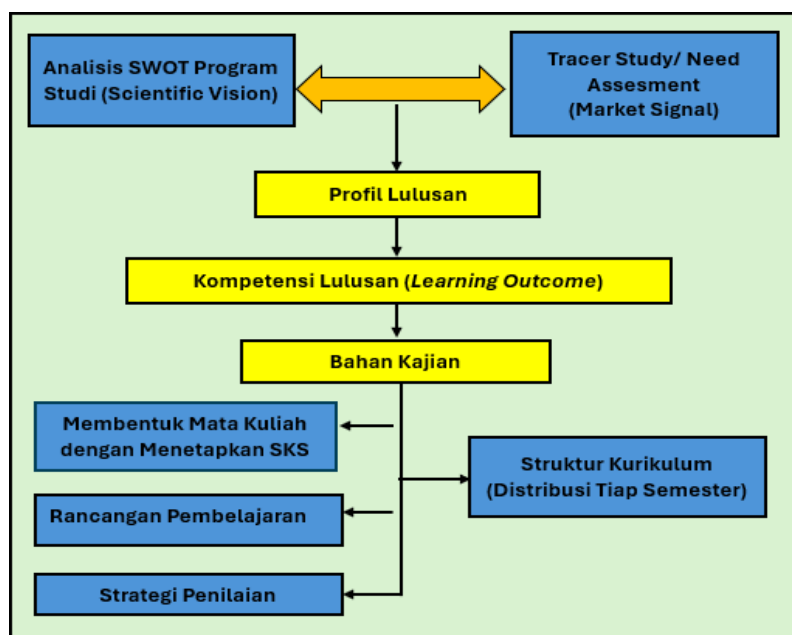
Analisis SWOT Program Studi (Scientific Vision)

Tracer Study/ Need Assesment (Market Signal)

Profil Lulusan

Kompetensi Lulusan (*Learning Outcome*)

Bahan Kajian

Membentuk Mata Kuliah dengan Menetapkan SKS

Struktur Kurikulum (Distribusi Tiap Semester)

Rancangan Pembelajaran

Strategi Penilaian